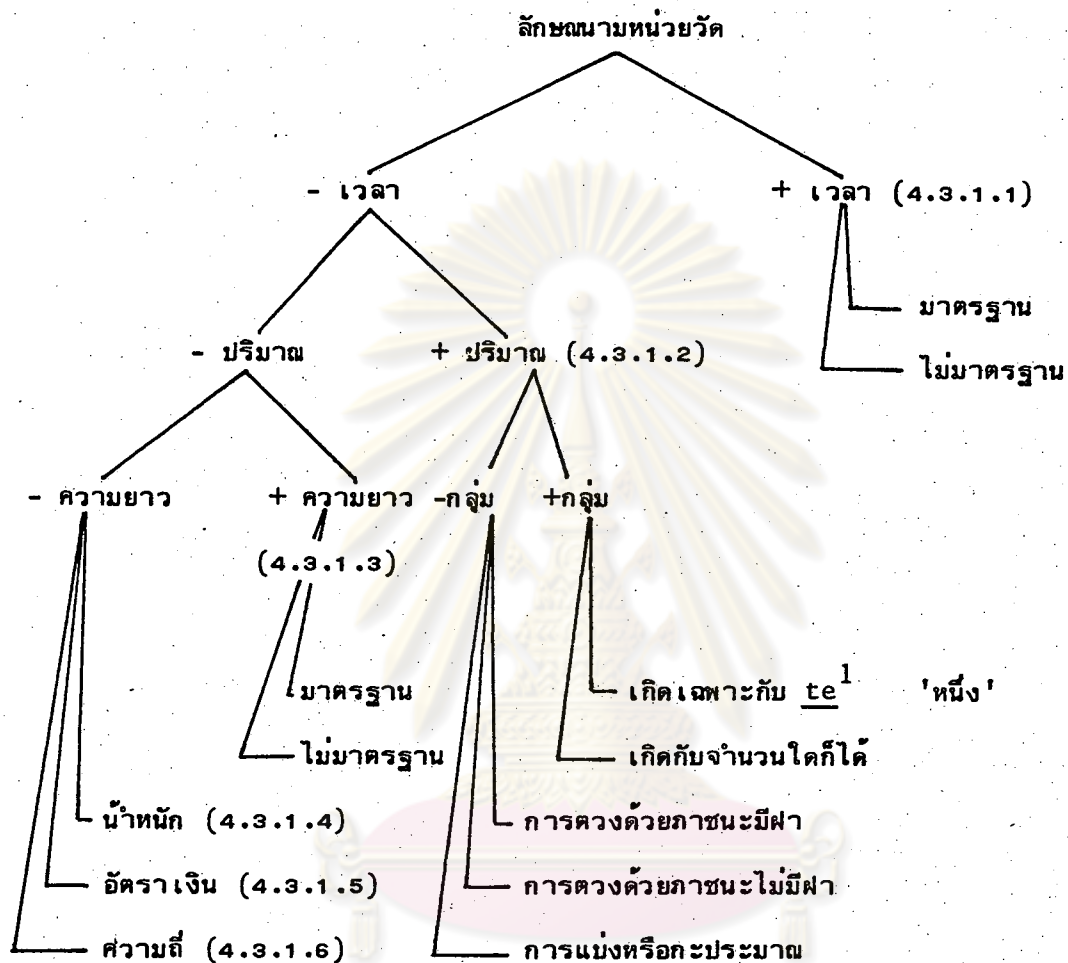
ลักษณนามหน่วยวัด

- เวลา

+ เวลา (4.3.1.1)

มาตรฐาน

ไม่มาตรฐาน

- ปริมาณ

+ ปริมาณ (4.3.1.2)

- ความยาว

+ ความยาว (4.3.1.3)

มาตรฐาน

ไม่มาตรฐาน

-กลุ่ม

+กลุ่ม

เกิดเฉพาะกับ $\underline{te}^1$ 'หนึ่ง'

เกิดกับจำนวนใดก็ได้

น้ำหนัก (4.3.1.4)

อัตราเงิน (4.3.1.5)

ศวามถี่ (4.3.1.6)

การตวงด้วยภาชนะมีฝา

การตวงด้วยภาชนะไม่มีฝา

การแบ่งหรือกะประมาณ